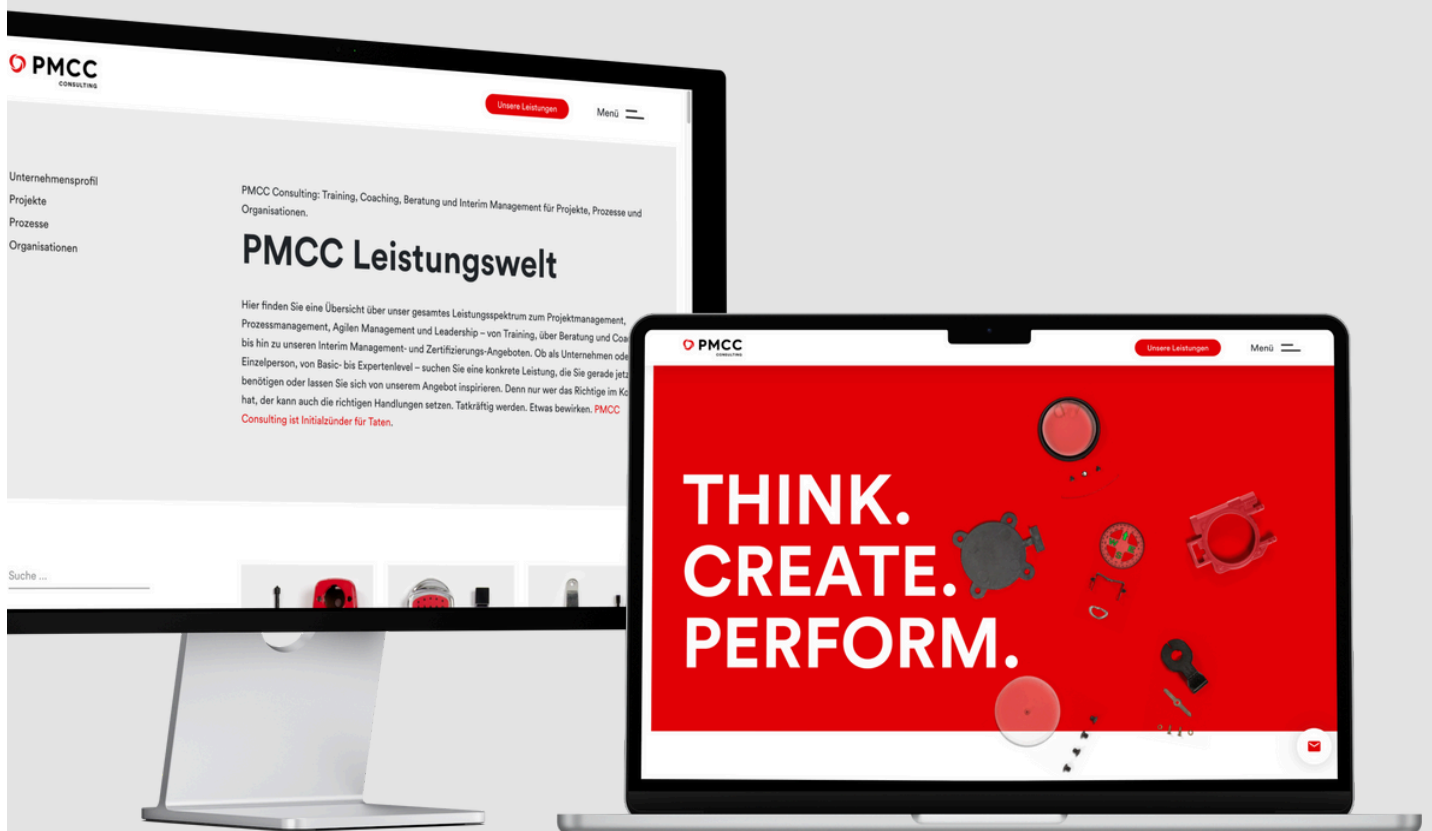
PMCC
CONSULTING

Unsere Leistungen

Menü

Unternehmensprofil
Projekte
Prozesse
Organisationen

PMCC Consulting: Training, Coaching, Beratung und Interim Management für Projekte, Prozesse und Organisationen.

PMCC Leistungswelt

Hier finden Sie eine Übersicht über unser gesamtes Leistungsspektrum zum Projektmanagement, Prozessmanagement, Agilen Management und Leadership – von Training, über Beratung und Coa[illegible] bis hin zu unseren Interim Management- und Zertifizierungs-Angeboten. Ob als Unternehmen ode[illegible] Einzelperson, von Basic- bis Expertenlevel – suchen Sie eine konkrete Leistung, die Sie gerade jetz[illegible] benötigen oder lassen Sie sich von unserem Angebot inspirieren. Denn nur wer das Richtige im Ko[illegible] hat, der kann auch die richtigen Handlungen setzen. Tatkräftig werden. Etwas bewirken. PMCC Consulting ist Initialzünder für Taten.

Suche ...

PMCC
CONSULTING

Unsere Leistungen

Menü

THINK.
CREATE.
PERFORM.